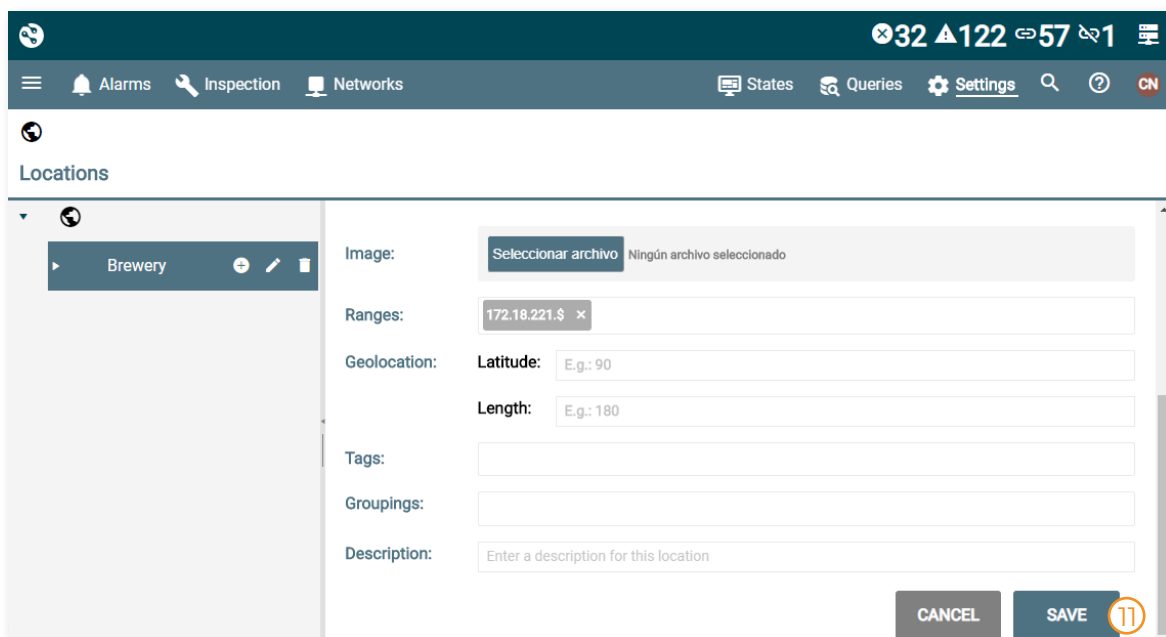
32 122 57 1

Alarms Inspection Networks States Queries Settings CN

Locations

Brewery

Image: Seleccionar archivo Ningún archivo seleccionado

Ranges: 172.18.221.$ ×

Geolocation: Latitude: E.g.: 90

Length: E.g.: 180

Tags:

Groupings:

Description: Enter a description for this location

CANCEL SAVE 11